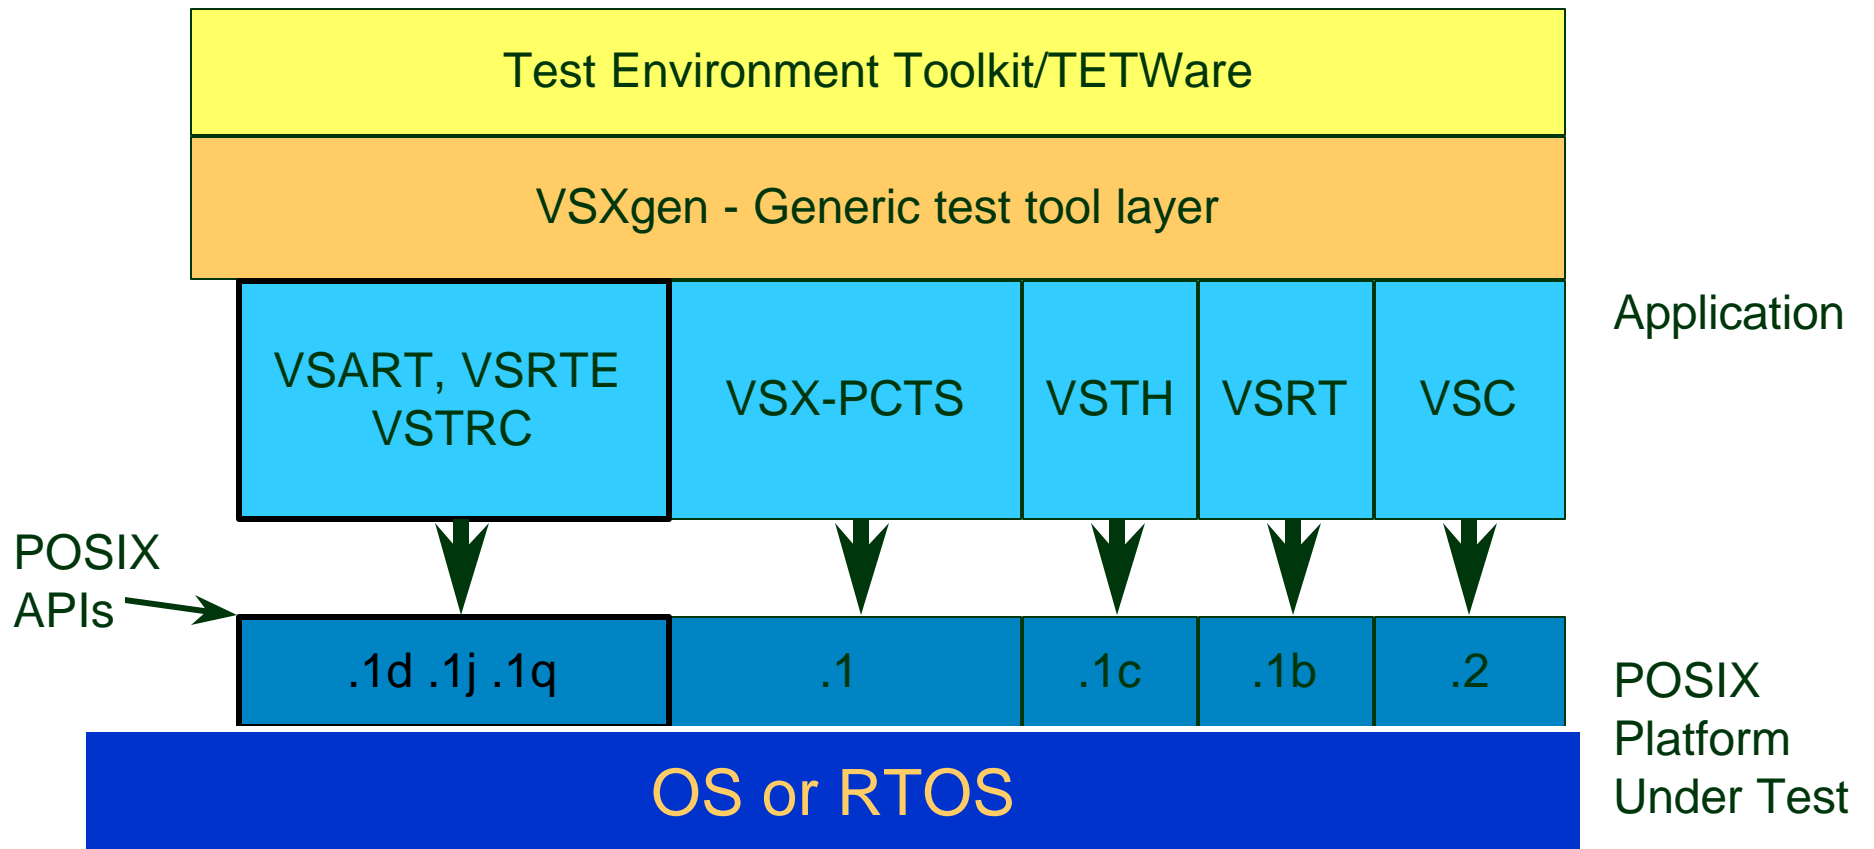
Test Environment Toolkit/TETWare

VSXgen - Generic test tool layer

Application

VSART, VSRTE VSTRC

VSX-PCTS

VSTH

VSRT

VSC

POSIX APIs

.1d .1j .1q

.1

.1c

.1b

.2

POSIX Platform Under Test

OS or RTOS